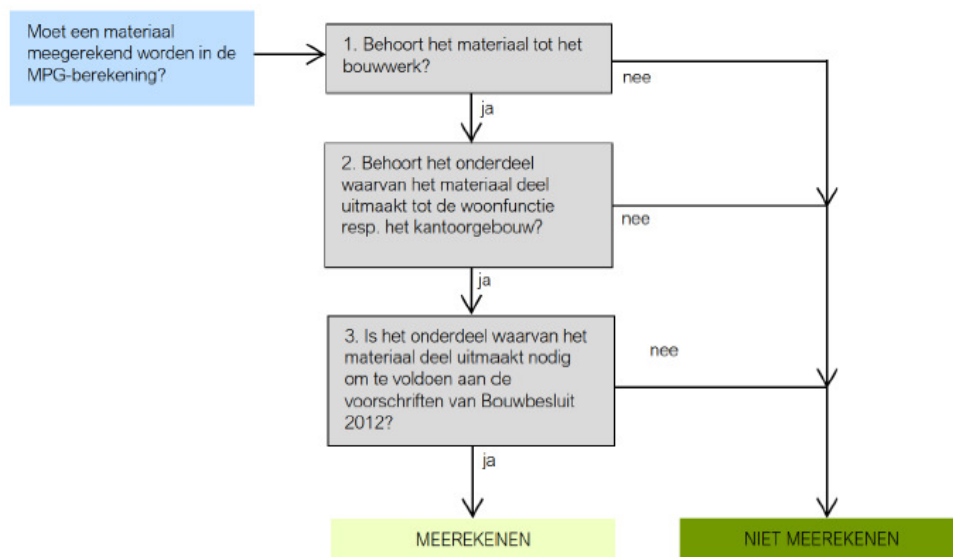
Moet een materiaal meegerekend worden in de MPG-berekening?

1. Behoort het materiaal tot het bouwwerk?

nee

ja

2. Behoort het onderdeel waarvan het materiaal deel uitmaakt tot de woonfunctie resp. het kantoorgebouw?

nee

ja

3. Is het onderdeel waarvan het materiaal deel uitmaakt nodig om te voldoen aan de voorschriften van Bouwbesluit 2012?

nee

ja

MEEREKENEN

NIET MEEREKENEN